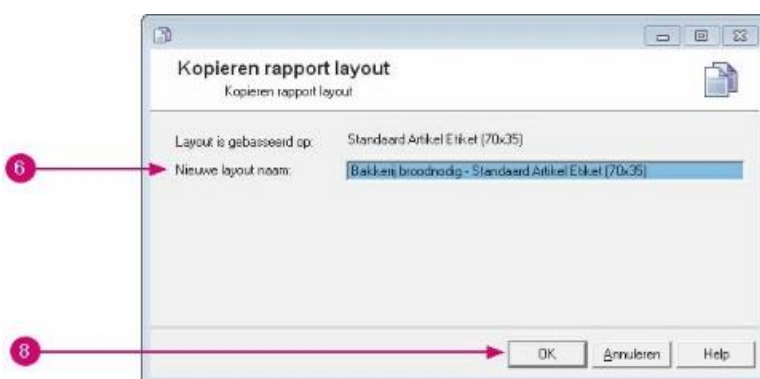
Kopieren rapport layout
Kopieren rapport layout

Layout is gebaseerd op: Standaard Artikel Etiket (70x35)

6

Nieuwe layout naam: Bakkerij broodnodig - Standaard Artikel Etiket (70x35)

8

OK Annuleren Help